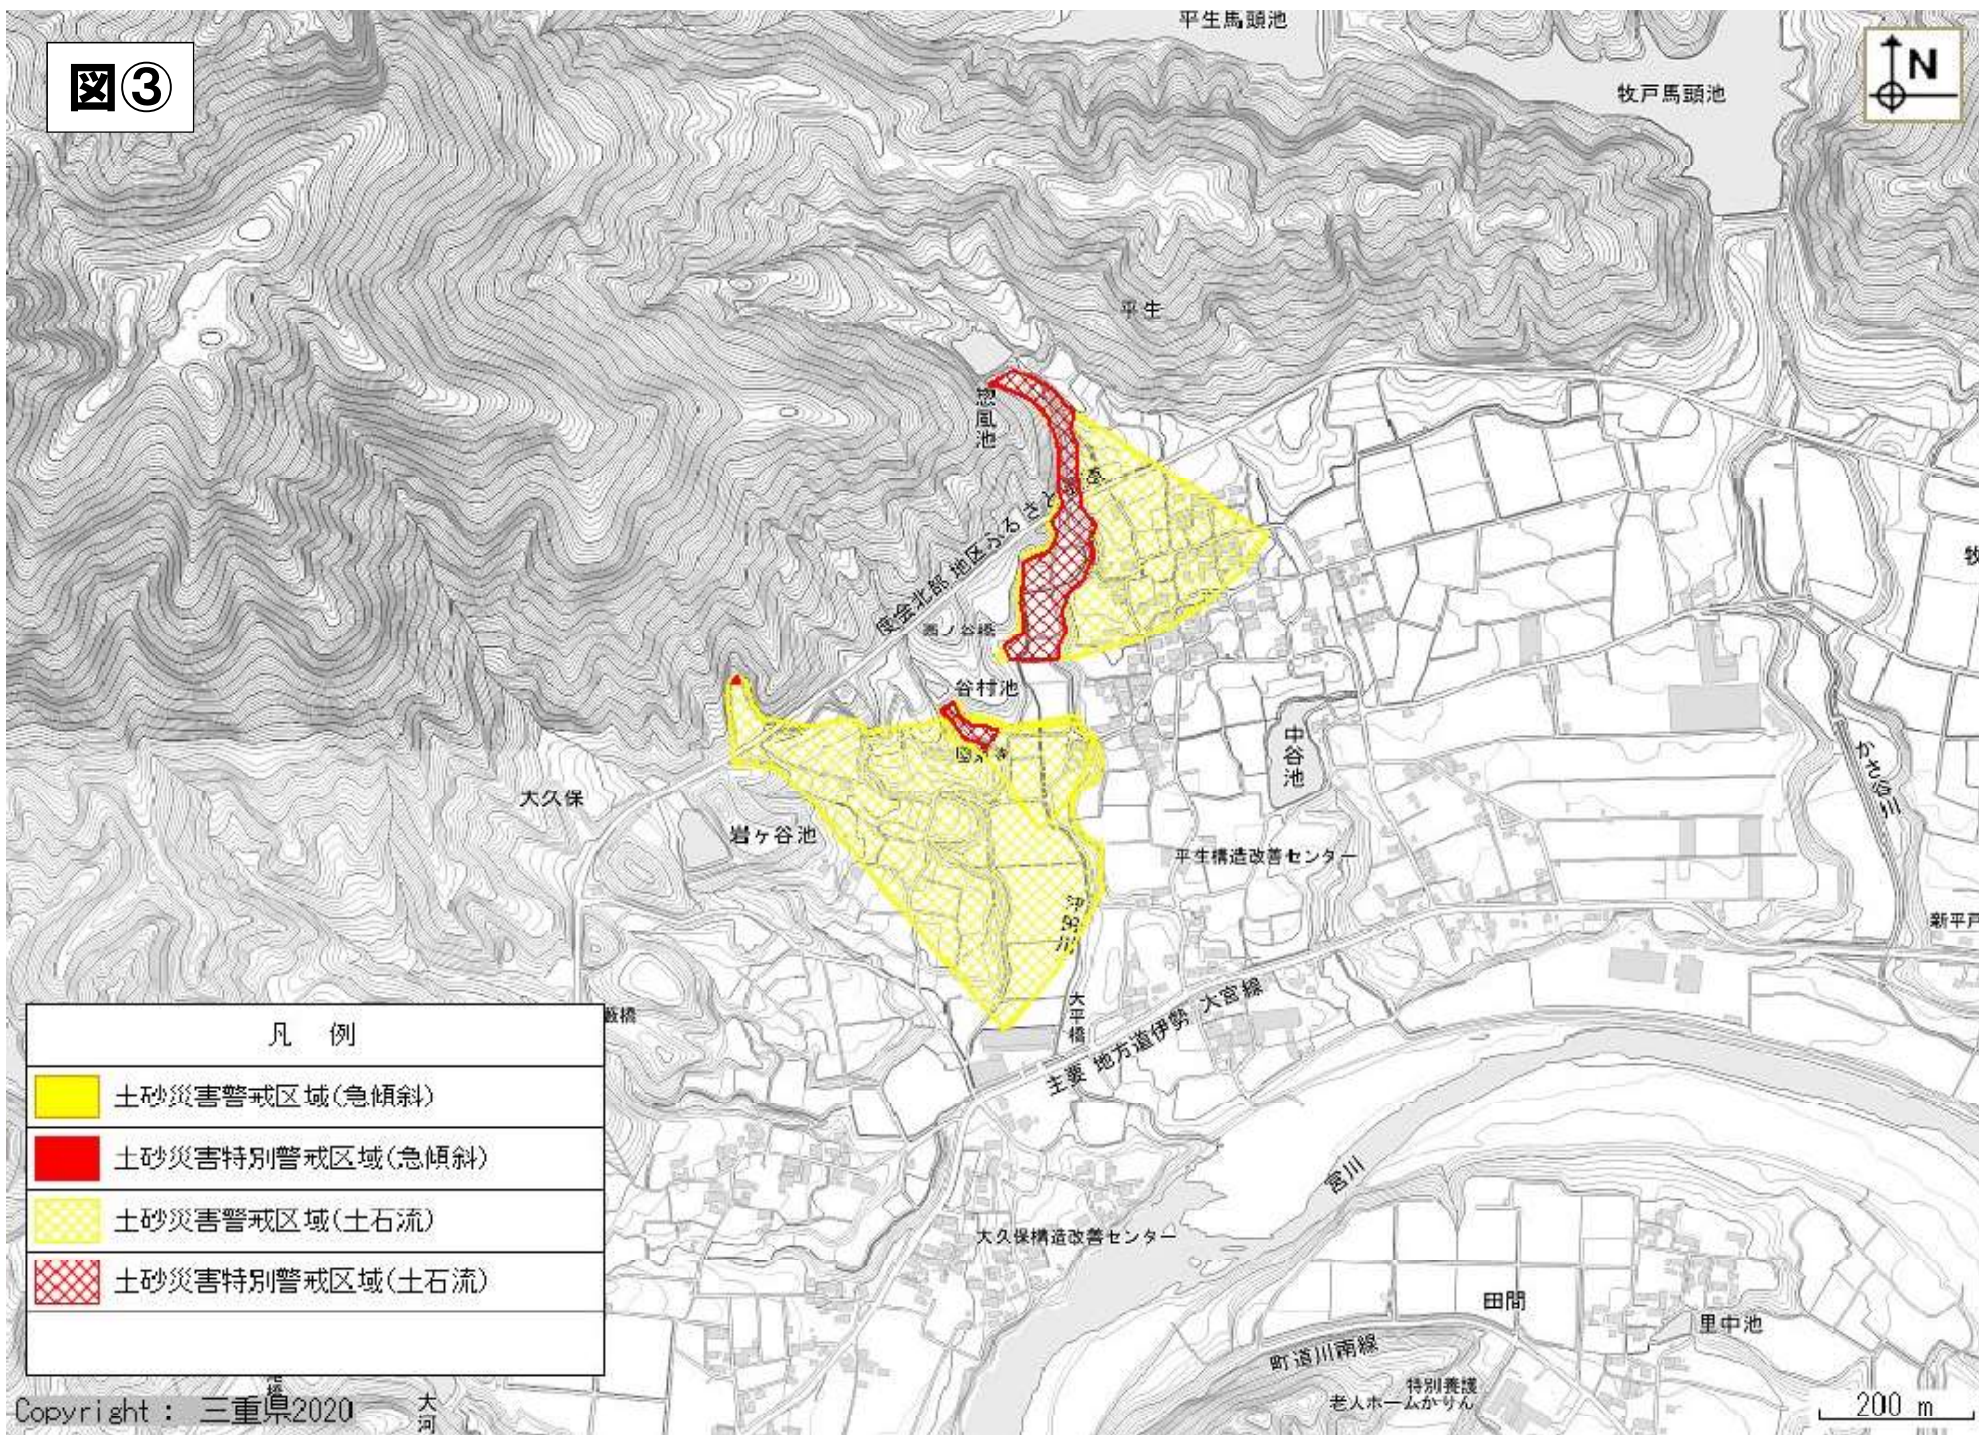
図③

平生馬頭池

N

牧戸馬頭池

平生

惣風池

度会北部地区ふるさと農道

瀬ノ谷橋

谷村池

中谷池

かさ谷川

大久保

岩ヶ谷池

平生構造改善センター

新平戸

汐見川

大平橋

主要地方道伊勢大宮線

凡 例

| | |
|---|---|
| | 土砂災害警戒区域(急傾斜) |
| | 土砂災害特別警戒区域(急傾斜) |
| | 土砂災害警戒区域(土石流) |
| | 土砂災害特別警戒区域(土石流) |

宮川

大久保構造改善センター

田間

里中池

町道川南線

特別養護老人ホームかりん

Copyright : 三重県2020

大河

200 m